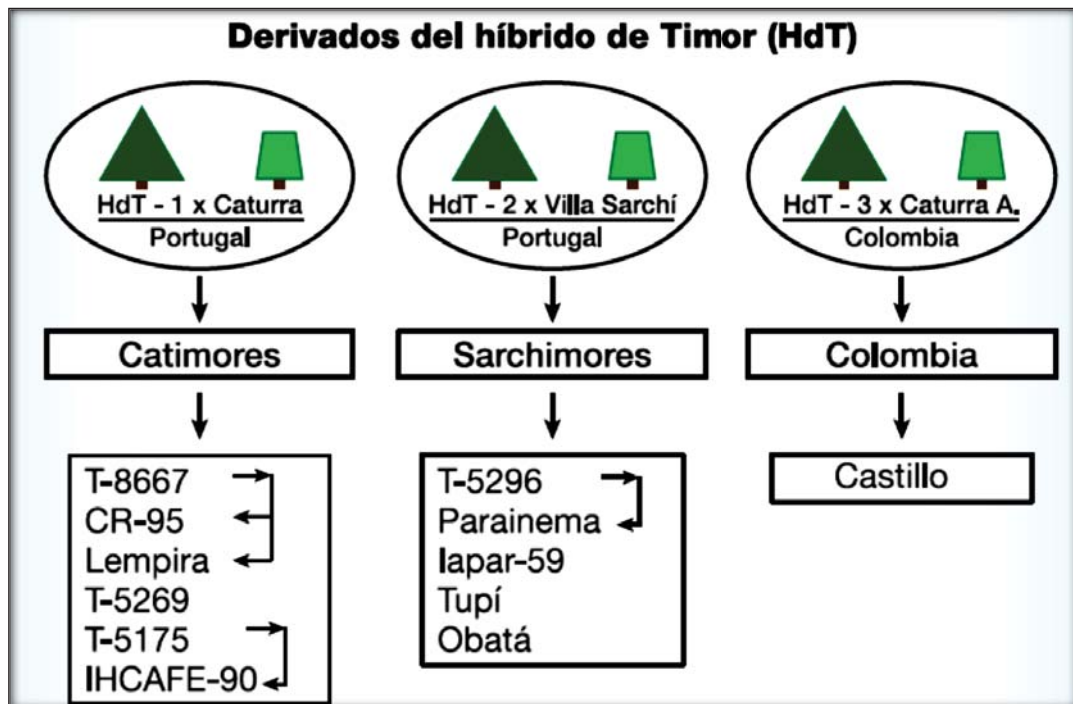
Derivados del híbrido de Timor (HdT)

HdT - 1 x Caturra
Portugal

Catimores

T-8667
CR-95
Lempira
T-5269
T-5175
IHCAFE-90

HdT - 2 x Villa Sarchí
Portugal

Sarchimores

T-5296
Parainema
Iapar-59
Tupí
Obatá

HdT - 3 x Caturra A.
Colombia

Colombia

Castillo